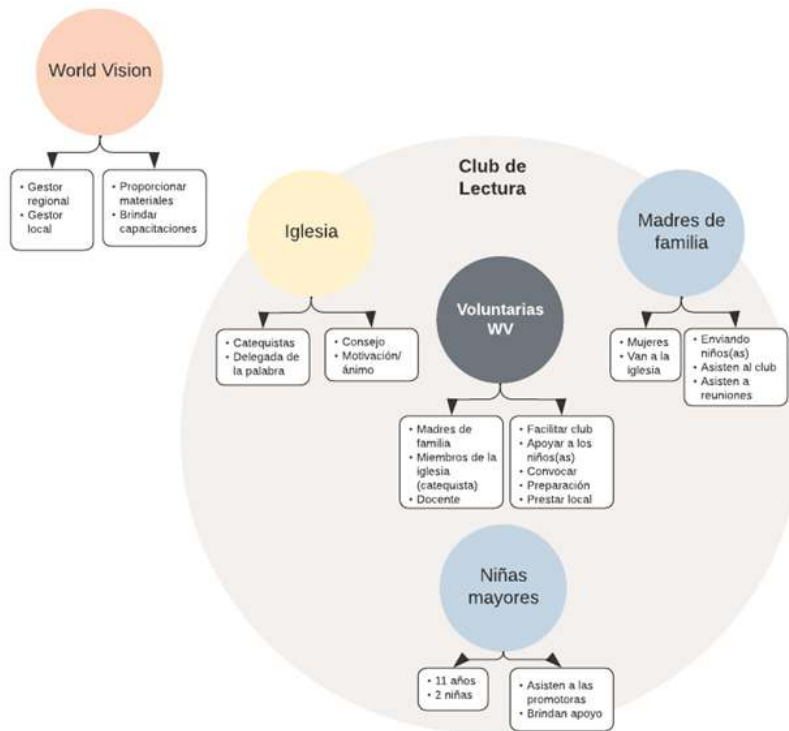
World Vision

- Gestor regional
- Gestor local

- Proporcionar materiales
- Brindar capacitaciones

Club de Lectura

Iglesia

- Catequistas
- Delegada de la palabra

- Consejo
- Motivación/ ánimo

Voluntarias WV

- Madres de familia
- Miembros de la iglesia (catequista)
- Docente

- Facilitar club
- Apoyar a los niños(as)
- Convocar
- Preparación
- Prestar local

Madres de familia

- Mujeres
- Van a la iglesia

- Enviando niños(as)
- Asisten al club
- Asisten a reuniones

Niñas mayores

- 11 años
- 2 niñas

- Asisten a las promotoras
- Brindan apoyo